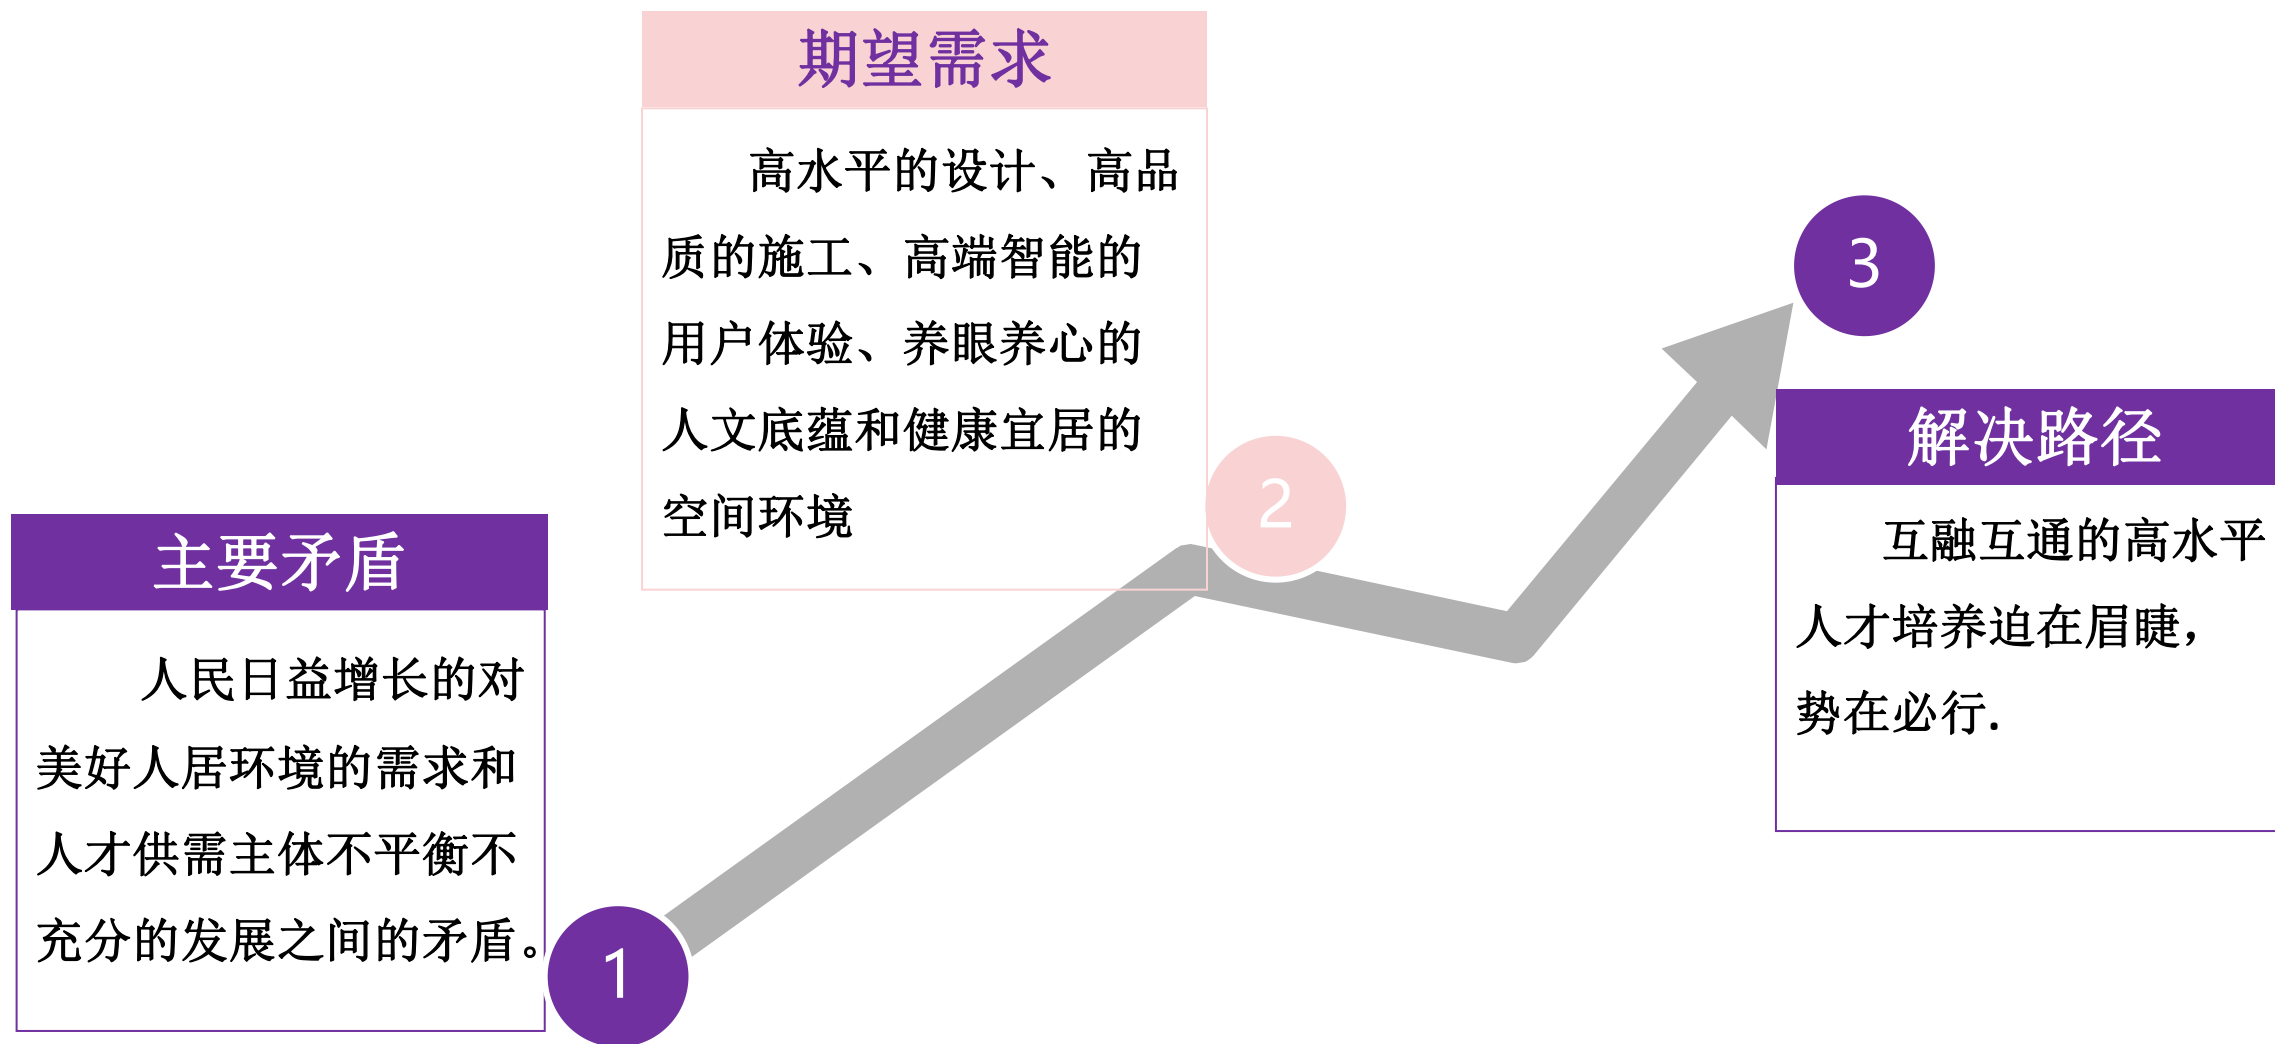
主要矛盾

人民日益增长的对美好人居环境的需求和人才供需主体不平衡不充分的发展之间的矛盾。

1

期望需求

高水平的设计、高品质的施工、高端智能的用户体验、养眼养心的人文底蕴和健康宜居的空间环境

2

3

解决路径

互融互通的高水平人才培养迫在眉睫，势在必行.